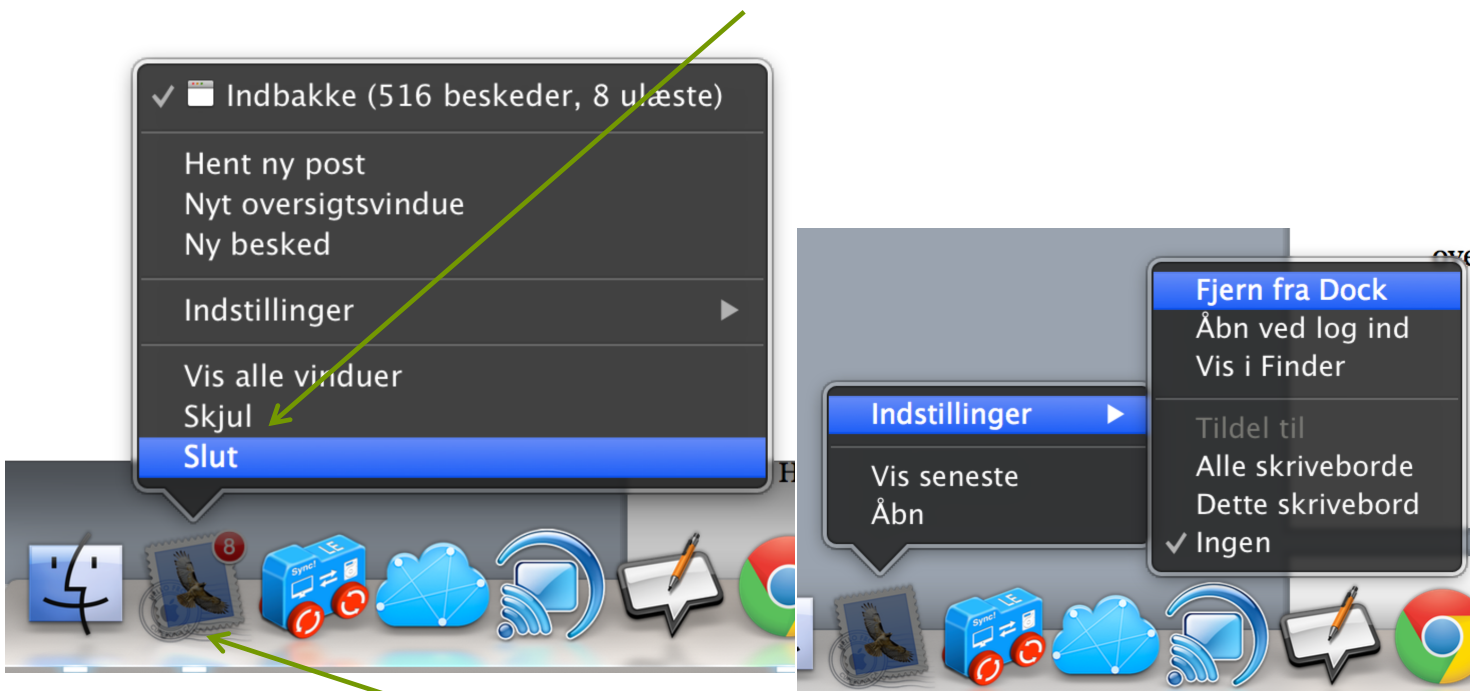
✓ Indbakke (516 beskeder, 8 ulæste)

Hent ny post
Nyt oversigtsvindue
Ny besked

Indstillinger ▶

Vis alle vinduer
Skjul
Slut

8

Sync!
LE

Indstillinger ▶

Vis seneste
Åbn

Fjern fra Dock
Åbn ved log ind
Vis i Finder

Tildel til
Alle skriveborde
Dette skrivebord
✓ Ingen

Sync!
LE